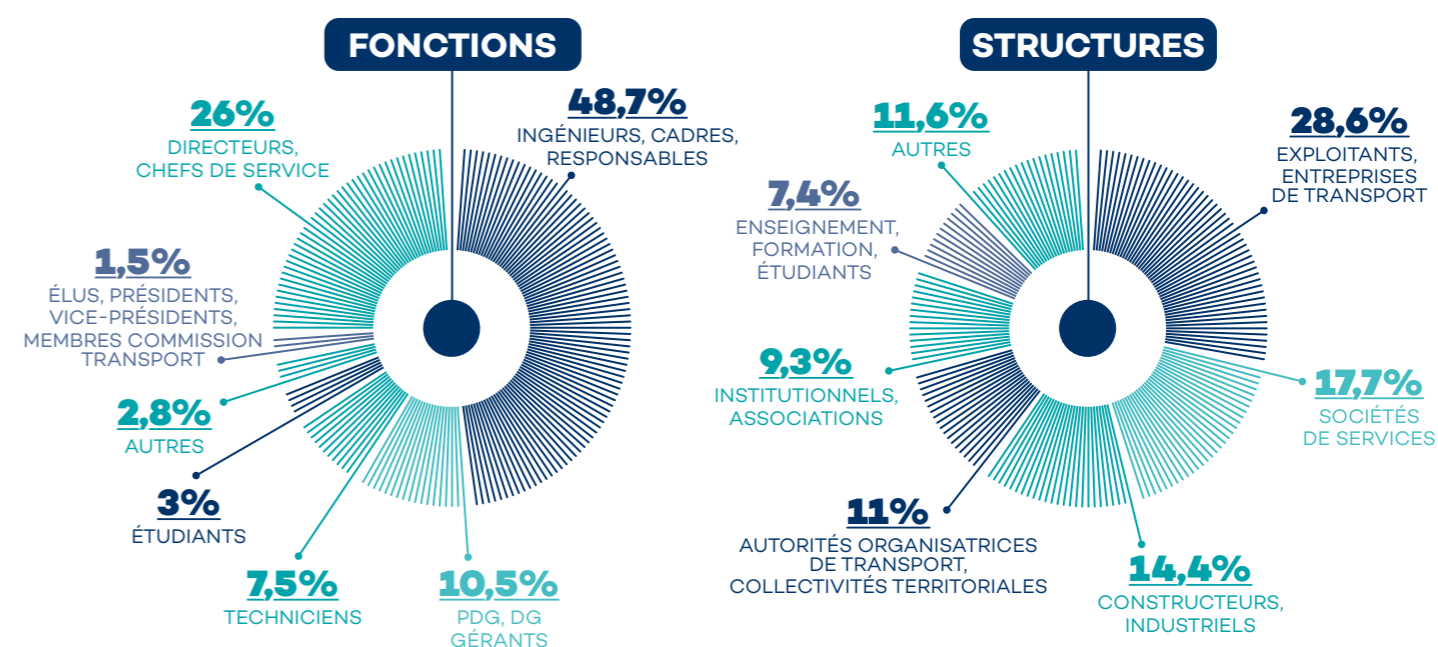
FONCTIONS

48,7%
INGÉNIEURS, CADRES, RESPONSABLES

26%
DIRECTEURS, CHEFS DE SERVICE

1,5%
ÉLUS, PRÉSIDENTS, VICE-PRÉSIDENTS, MEMBRES COMMISSION TRANSPORT

2,8%
AUTRES

3%
ÉTUDIANTS

7,5%
TECHNICIENS

10,5%
PDG, DG GÉRANTS

STRUCTURES

11,6%
AUTRES

28,6%
EXPLOITANTS, ENTREPRISES DE TRANSPORT

7,4%
ENSEIGNEMENT, FORMATION, ÉTUDIANTS

9,3%
INSTITUTIONNELS, ASSOCIATIONS

17,7%
SOCIÉTÉS DE SERVICES

11%
AUTORITÉS ORGANISATRICES DE TRANSPORT, COLLECTIVITÉS TERRITORIALES

14,4%
CONSTRUCTEURS, INDUSTRIELS